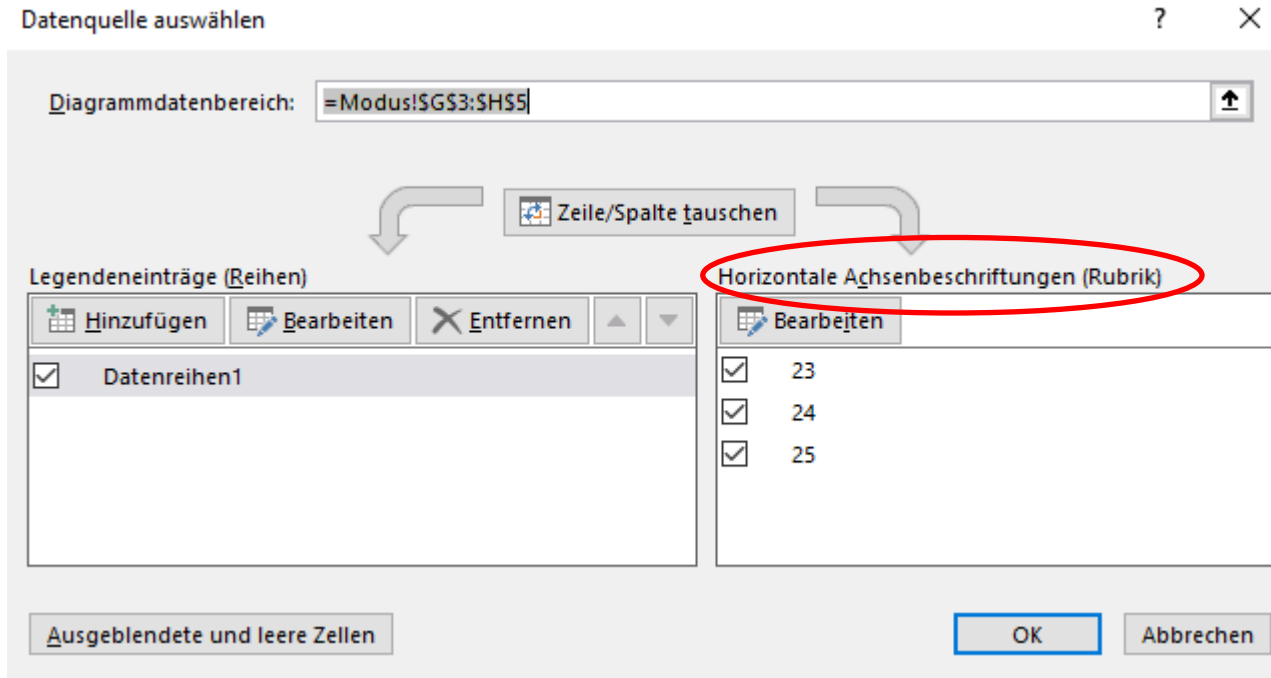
Datenquelle auswählen

?

Diagrammdatenbereich: =Modus!$G$3:$H$5

Zeile/Spalte tauschen

Legendeneinträge (Reihen)

Hinzufügen
Bearbeiten
Entfernen

Datenreihen1

Horizontale Achsenbeschriftungen (Rubrik)

Bearbeiten

23
24
25

Ausgeblendete und leere Zellen

OK
Abbrechen